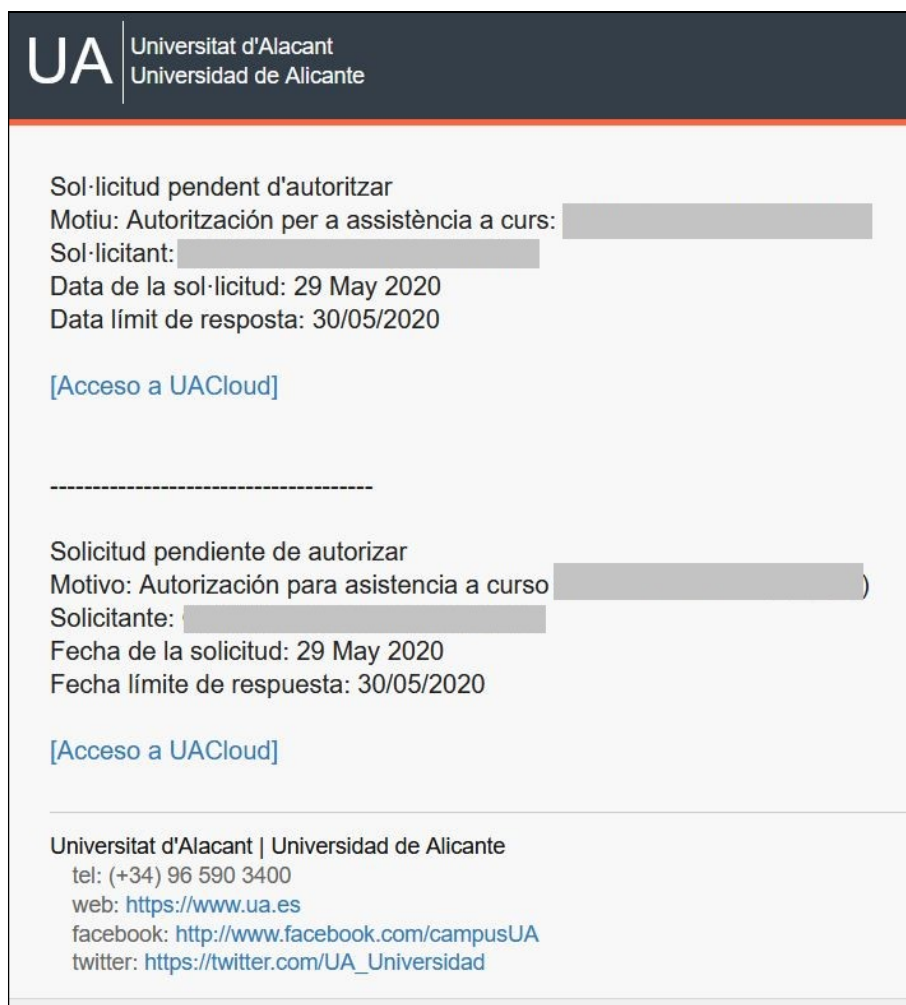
UA Universitat d'Alacant
Universidad de Alicante

Sol·licitud pendent d'autoritzar
Motiu: Autorització per a assistència a curs: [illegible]
Sol·licitant: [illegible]
Data de la sol·licitud: 29 May 2020
Data límit de resposta: 30/05/2020

[Acceso a UACloud]

--------------------------------------

Solicitud pendiente de autorizar
Motivo: Autorización para asistencia a curso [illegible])
Solicitante: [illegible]
Fecha de la solicitud: 29 May 2020
Fecha límite de respuesta: 30/05/2020

[Acceso a UACloud]

Universitat d'Alacant | Universidad de Alicante
tel: (+34) 96 590 3400
web: https://www.ua.es
facebook: http://www.facebook.com/campusUA
twitter: https://twitter.com/UA_Universidad